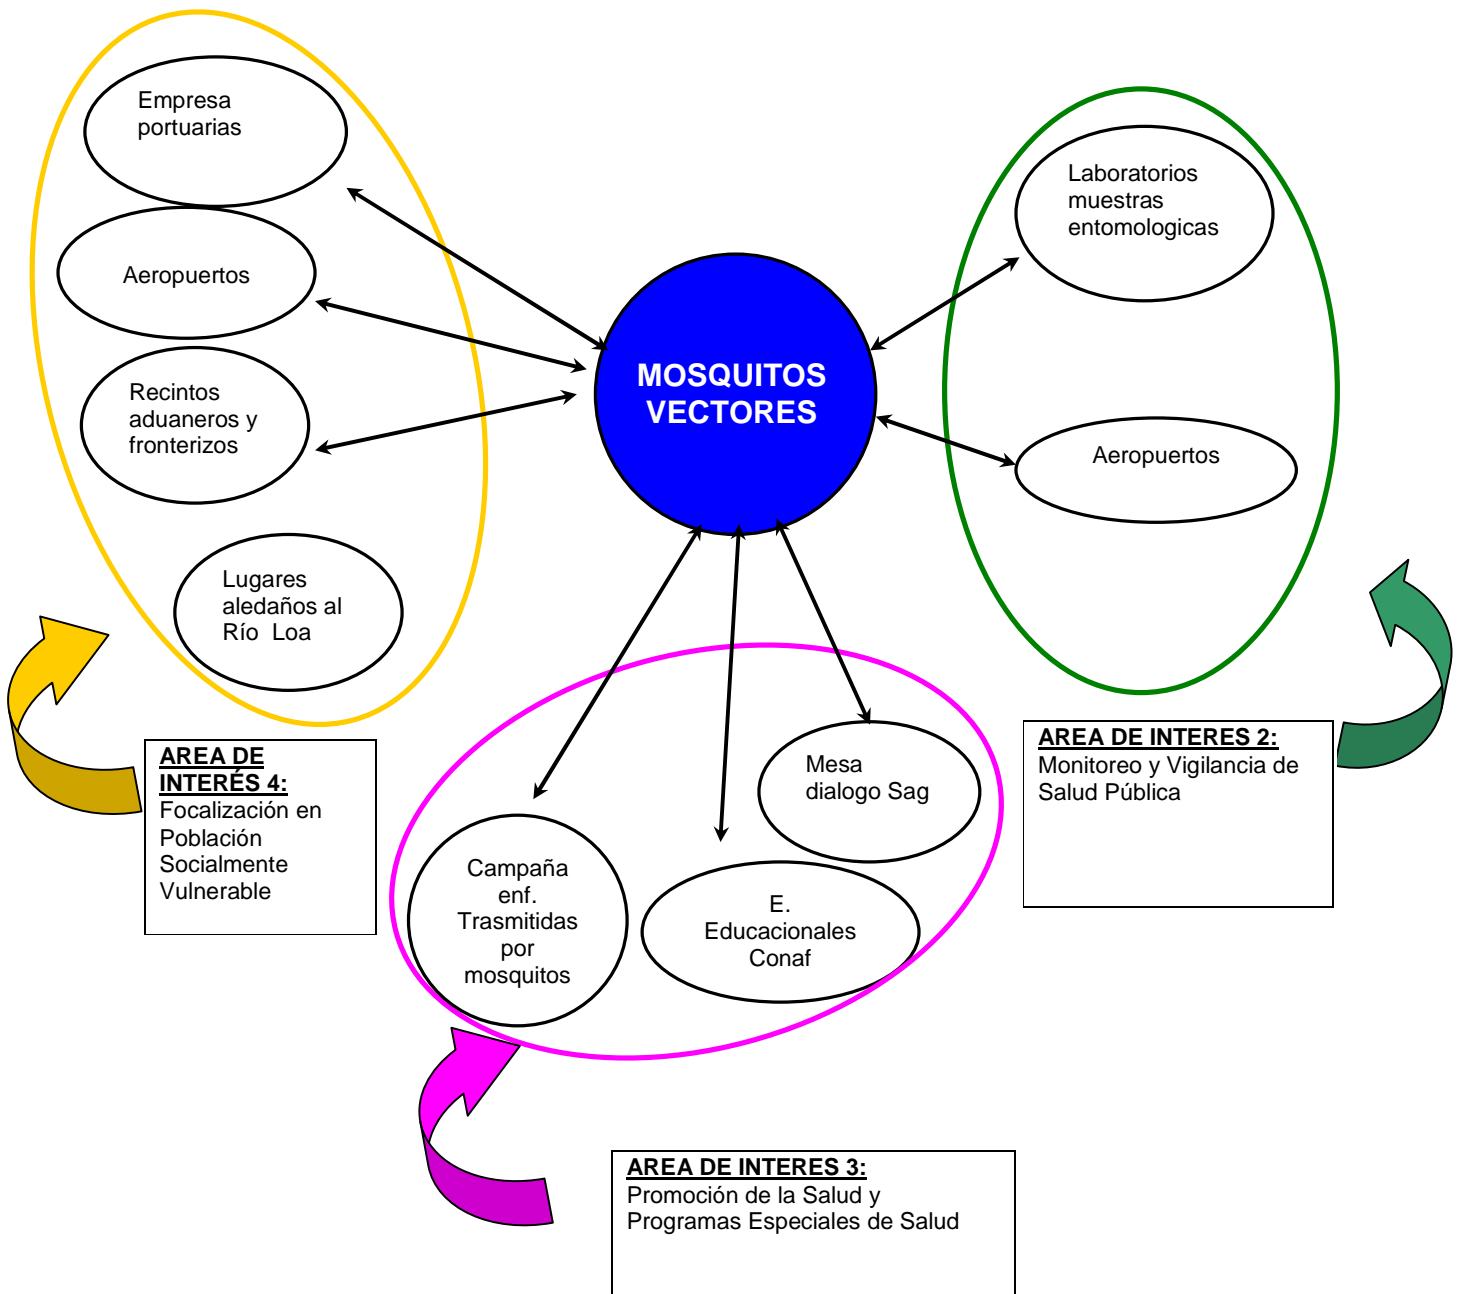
Empresa portuarias

Aeropuertos

Recintos aduaneros y fronterizos

Lugares aledaños al Río Loa

MOSQUITOS VECTORES

Laboratorios muestras entomologicas

Aeropuertos

AREA DE INTERES 2:
Monitoreo y Vigilancia de Salud Pública

AREA DE INTERÉS 4:
Focalización en Población Socialmente Vulnerable

Mesa dialogo Sag

Campaña enf. Trasmitidas por mosquitos

E. Educacionales Conaf

AREA DE INTERES 3:
Promoción de la Salud y Programas Especiales de Salud